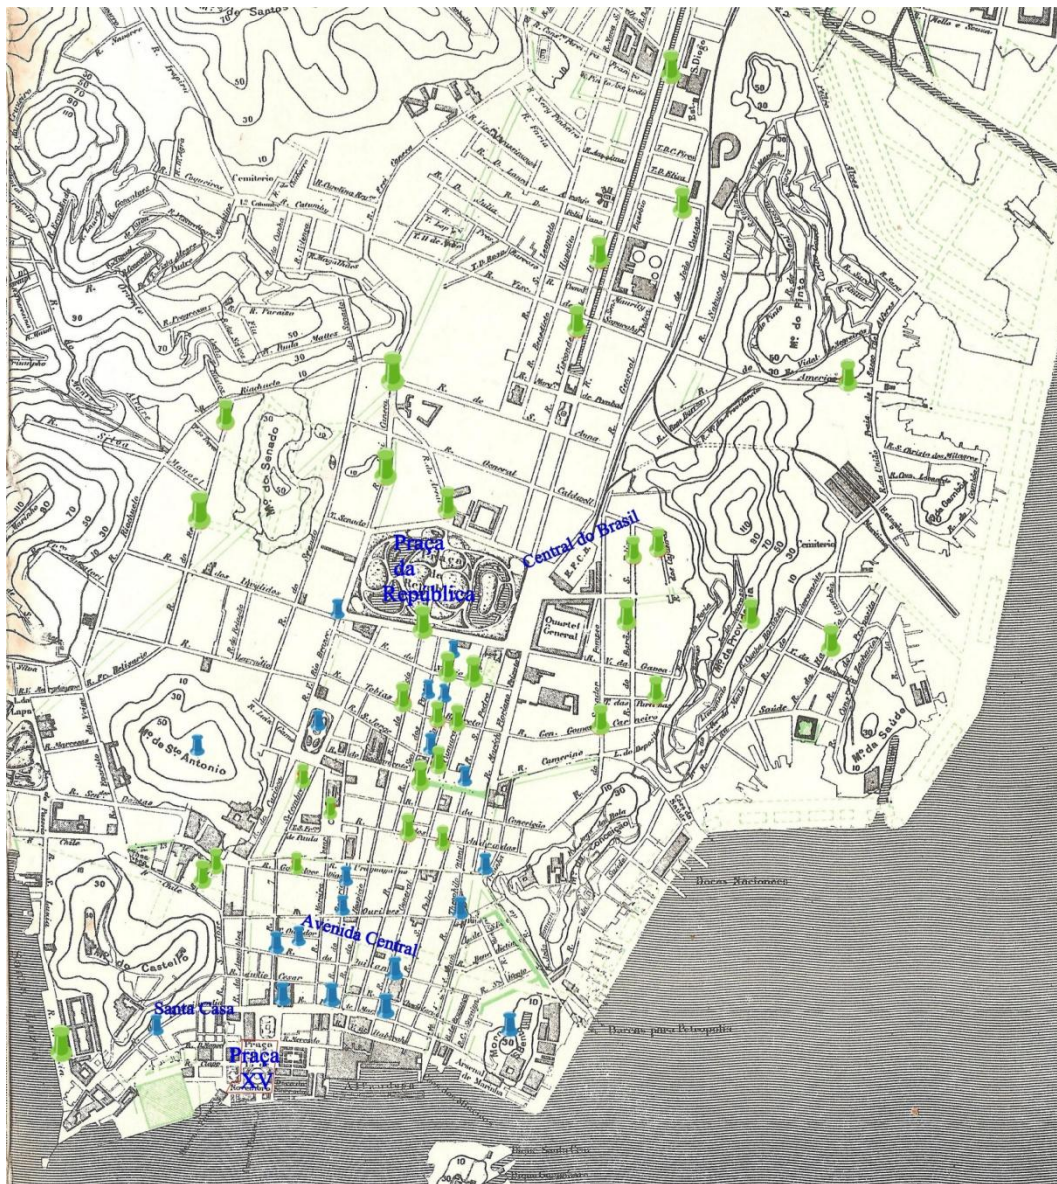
Praça da República

Central do Brasil

Avenida Central

Santa Casa

Praça XV

Mo do Senado

Mo de Sto Antonio

Mo do Castello

Mo da Providencia

Mo da Saúde

Mo do Pinto

Docas Nacionaes

Barcas para Petropolis

Cemiterio

Quartel General

R. General Caldwell

Rua do Areal

R. Senado

R. Riachuelo

R. Visc. do Rio Branco

R. da Assembléa

R. S. José

R. Ouvidor

R. Camerino

R. da Saude

R. Sete de Setembro

R. Chile

R. Carioca

R. Theophilo Ottoni

R. Conceição

R. Gen. Camara

R. Hospicio

R. Alfandega

R. Sta Luzia

Alfandega

Arsenal de Marinha

R. Mattos

R. Frei Caneca

R. Marquez de Pombal

R. Julio

R. Frei Caneca

R. Paula Mattos

R. Maranguape

E. F. C. B.

T. B. Ribeiro

R. Conde d'Eu

Rua Primeiro de Março

R. do Rezende

R. Lavradio

R. dos Invalidos

Ilha Fiscal

Pharoux

Praça

Mercado

R. Sacramento

R. Uruguayana

R. Quitanda

R. Direita

Largo da Lapa

R. Visconde de Itauna

Engenho Velho

R. America

R. Barão de S. Felix

R. Gamboa

Praia do Caju

Pr. Saude

Largo do Depósito

R. Barão da Gamboa

R. S. Diogo